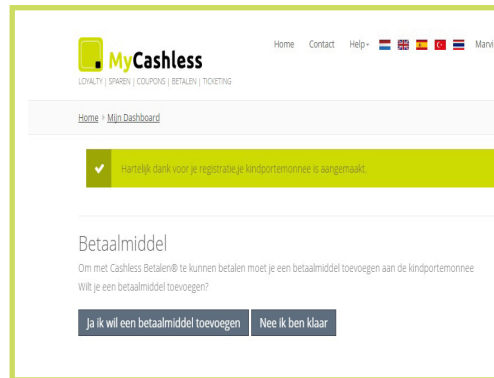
MyCashless
LOYALTY | SPAREN | COUPONS | BETALEN | TICKETING

Home Contact Help Marvi

Home » Mijn Dashboard

Hartelijk dank voor je registratie,je kindportemonnee is aangemaakt.

Betaalmiddel

Om met Cashless Betalen® te kunnen betalen moet je een betaalmiddel toevoegen aan de kindportemonnee

Wilt je een betaalmiddel toevoegen?

Ja ik wil een betaalmiddel toevoegen

Nee ik ben klaar